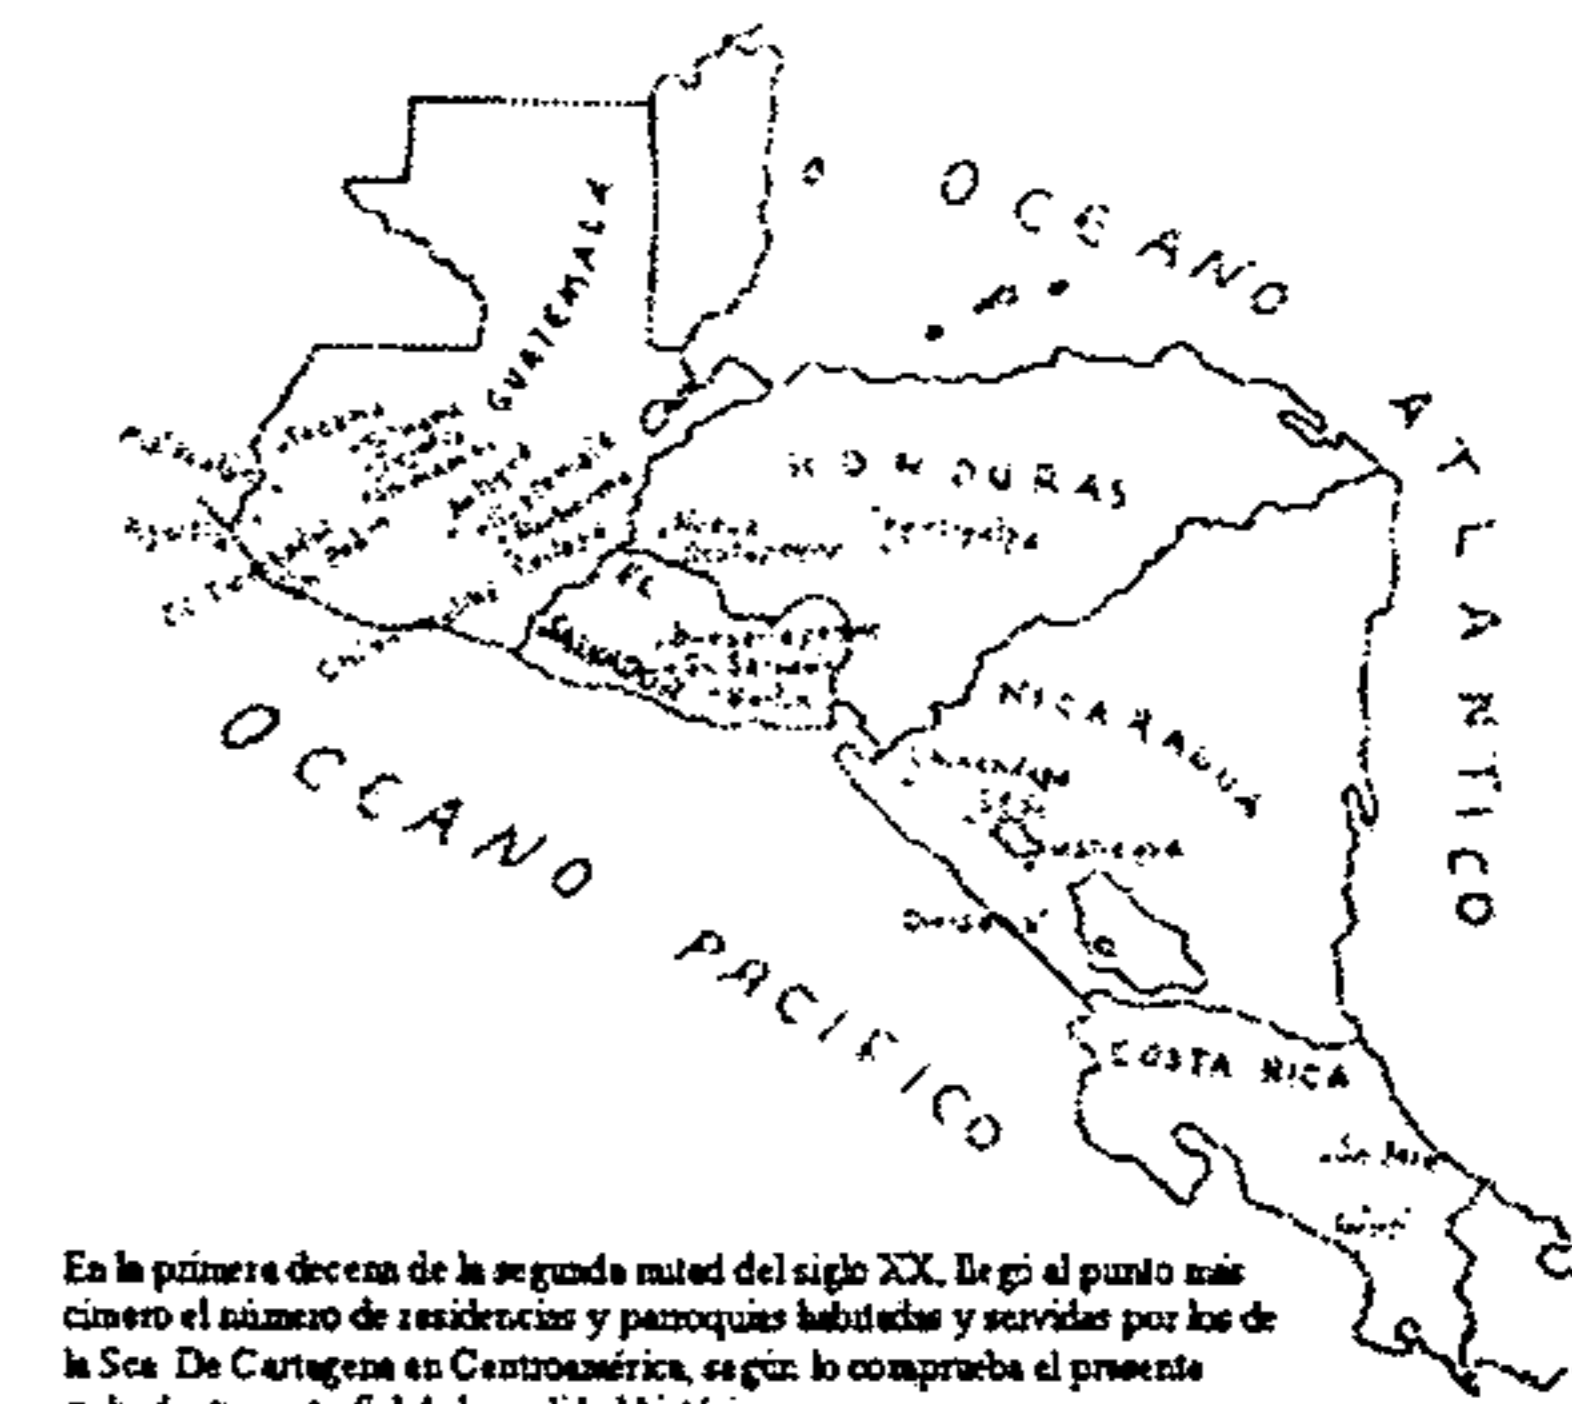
OCEANO ATLANTICO

GUATEMALA

HONDURAS

Tegucigalpa

EL SALVADOR

San Salvador

NICARAGUA

Chinandega

Granada

COSTA RICA

San José

OCEANO PACIFICO

En la primera decena de la segunda mitad del siglo XX, llegó al punto más cimero el número de residencias y parroquias habitadas y servidas por los de la Sea De Cartagena en Centroamérica, según lo comprueba el presente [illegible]